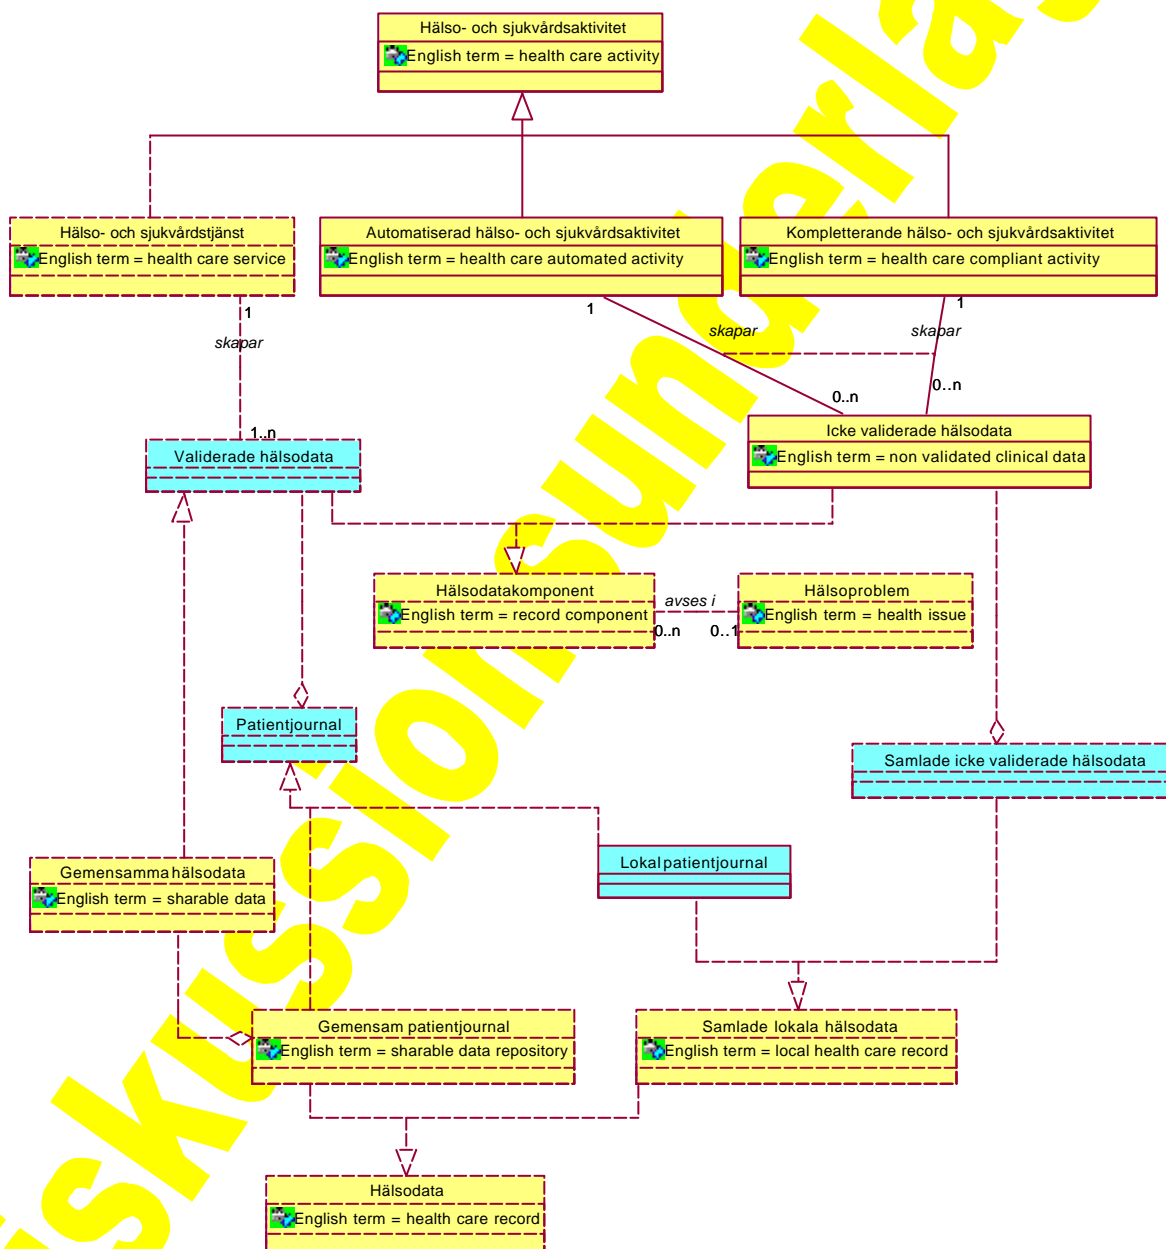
Hälso- och sjukvårdsaktivitet
English term = health care activity

Hälso- och sjukvårdstjänst
English term = health care service

Automatiserad hälso- och sjukvårdsaktivitet
English term = health care automated activity

Kompletterande hälso- och sjukvårdsaktivitet
English term = health care compliant activity

1
skapar
1
skapar
1
skapar
0..n
0..n
1..n

Validerade hälsodata

Icke validerade hälsodata
English term = non validated clinical data

Hälsodatakomponent
English term = record component

avses i
0..n
0..1

Hälsoproblem
English term = health issue

Patientjournal

Samlade icke validerade hälsodata

Lokal patientjournal

Gemensamma hälsodata
English term = sharable data

Gemensam patientjournal
English term = sharable data repository

Samlade lokala hälsodata
English term = local health care record

Hälsodata
English term = health care record

Diskussionsunderlag